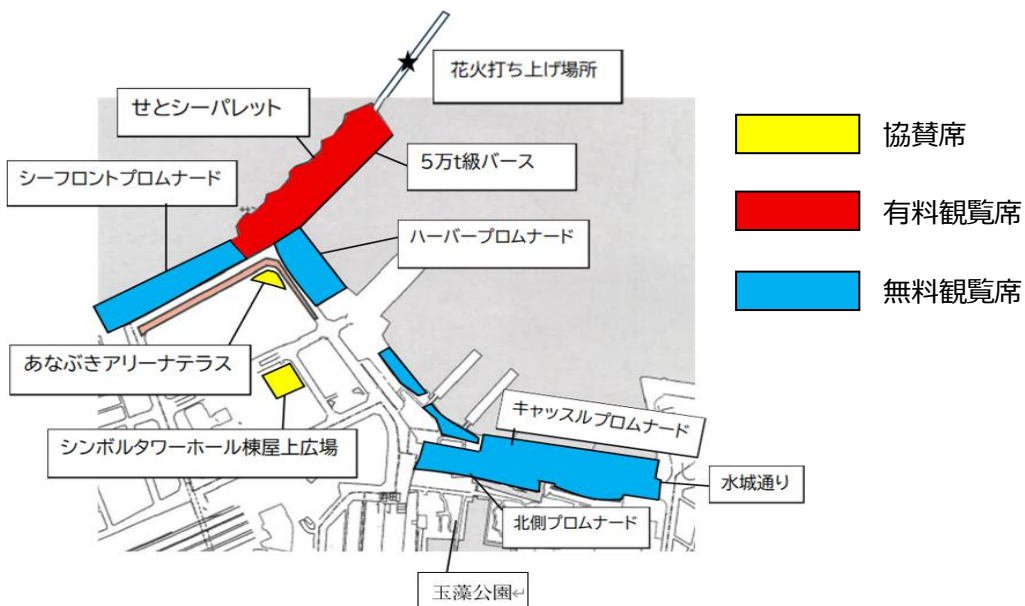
花火打ち上げ場所

せとシーパレット

5万t級バース

シーフロントプロムナード

ハーバープロムナード

あなぶきアリーナテラス

シンボルタワーホール棟屋上広場

キャッスルプロムナード

水城通り

北側プロムナード

玉藻公園

協賛席

有料観覧席

無料観覧席